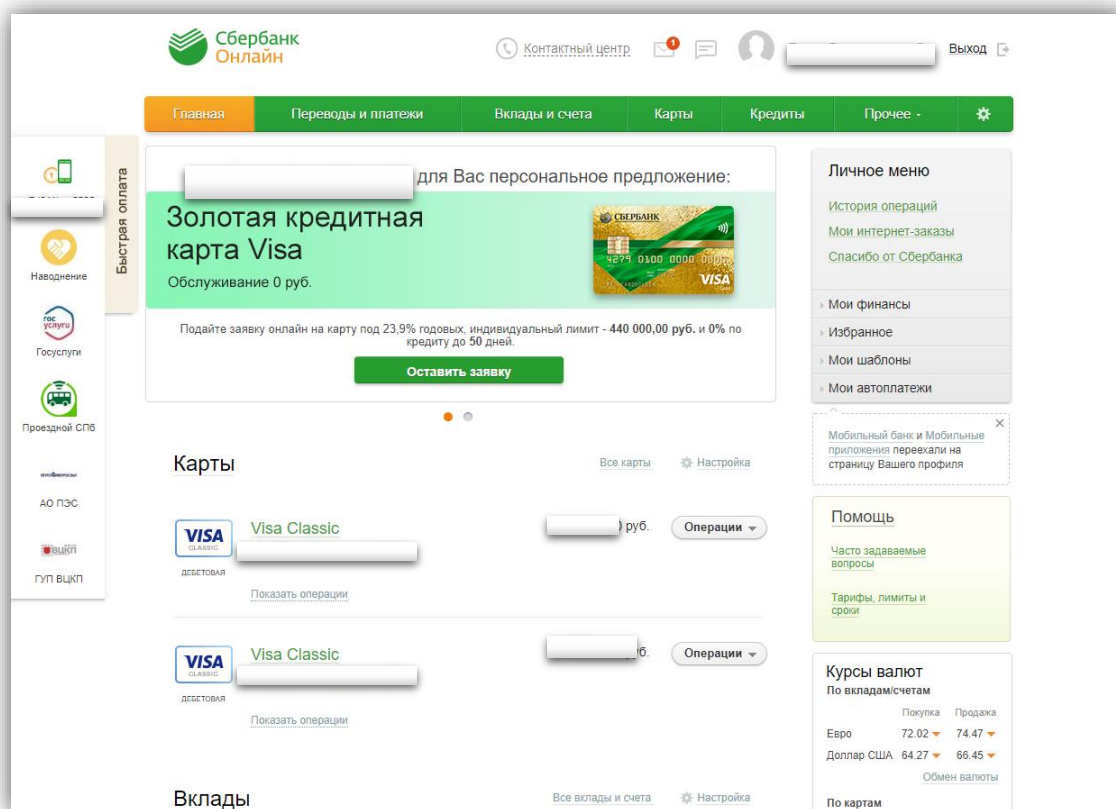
Сбербанк Онлайн

Контактный центр

1

Выход

Главная | Переводы и платежи | Вклады и счета | Карты | Кредиты | Прочее

Быстрая оплата

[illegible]

Наводнение

гос услуги

Госуслуги

Проездной СПб

АО ПЭС

ВЦКП

ГУП ВЦКП

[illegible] для Вас персональное предложение:

Золотая кредитная карта Visa

Обслуживание 0 руб.

СБЕРБАНК

4279 0100 0000 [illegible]

VISA

Подайте заявку онлайн на карту под 23,9% годовых, индивидуальный лимит - 440 000,00 руб. и 0% по кредиту до 50 дней.

Оставить заявку

Карты

Все карты

Настройка

VISA CLASSIC

ДЕБЕТОВАЯ

Visa Classic

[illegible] руб.

Операции

Показать операции

VISA CLASSIC

ДЕБЕТОВАЯ

Visa Classic

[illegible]уб.

Операции

Показать операции

Вклады

Все вклады и счета

Настройка

Личное меню

История операций

Мои интернет-заказы

Спасибо от Сбербанка

Мои финансы

Избранное

Мои шаблоны

Мои автоплатежи

Мобильный банк и Мобильные приложения переехали на страницу Вашего профиля

Помощь

Часто задаваемые вопросы

Тарифы, лимиты и сроки

Курсы валют

По вкладам/счетам

| | Покупка | Продажа |
|---|---|---|
| Евро | 72.02 | 74.47 |
| Доллар США | 64.27 | 66.45 |

Обмен валюты

По картам